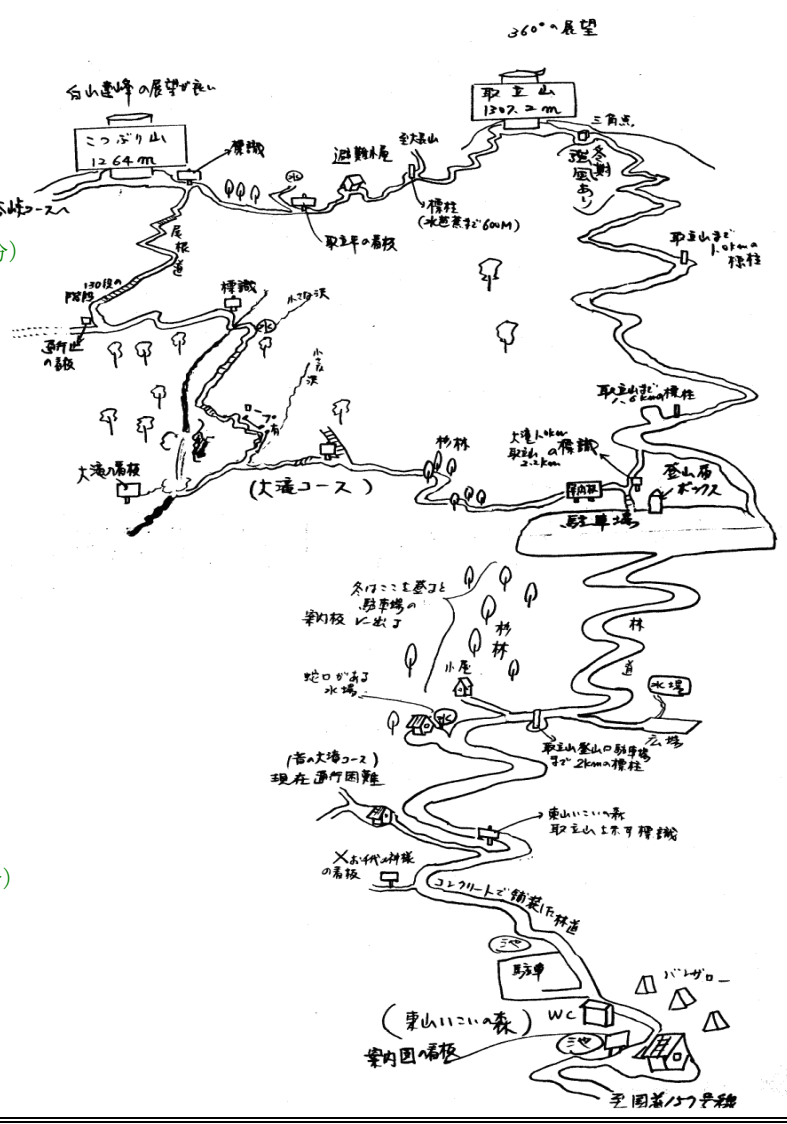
360°の展望

白山連峰の展望が良い

取立山
1307.2m

三角点

こつぶり山
1264m

標識

避難小屋

至大長山

冬 強風あり

峠コースへ

分)

尾根道

標柱
(水芭蕉まで600M)

取立平の看板

取立山まで1.0kmの標柱

130段の階段

標識

小さな沢

通行止の看板

小さな沢

ロープ

取立山まで1.6kmの標柱

大滝1.0km
取立山2.2km の標識

杉林

大滝の看板

(大滝コース)

案内板

登山届ボックス

駐車場

冬はここまで登ると駐車場の案内板に出る

杉林

林道

蛇口がある水場

小屋

水場

広場

(昔の大滝コース)
現在通行困難

取立山登山口駐車場まで2kmの標柱

東山いこいの森
取立山を示す標識

×お伊勢の神様の看板

コンクリートで舗装した林道

駐車

バンガロー

(東山いこいの森)

WC

案内図の看板

至国道157号線

)